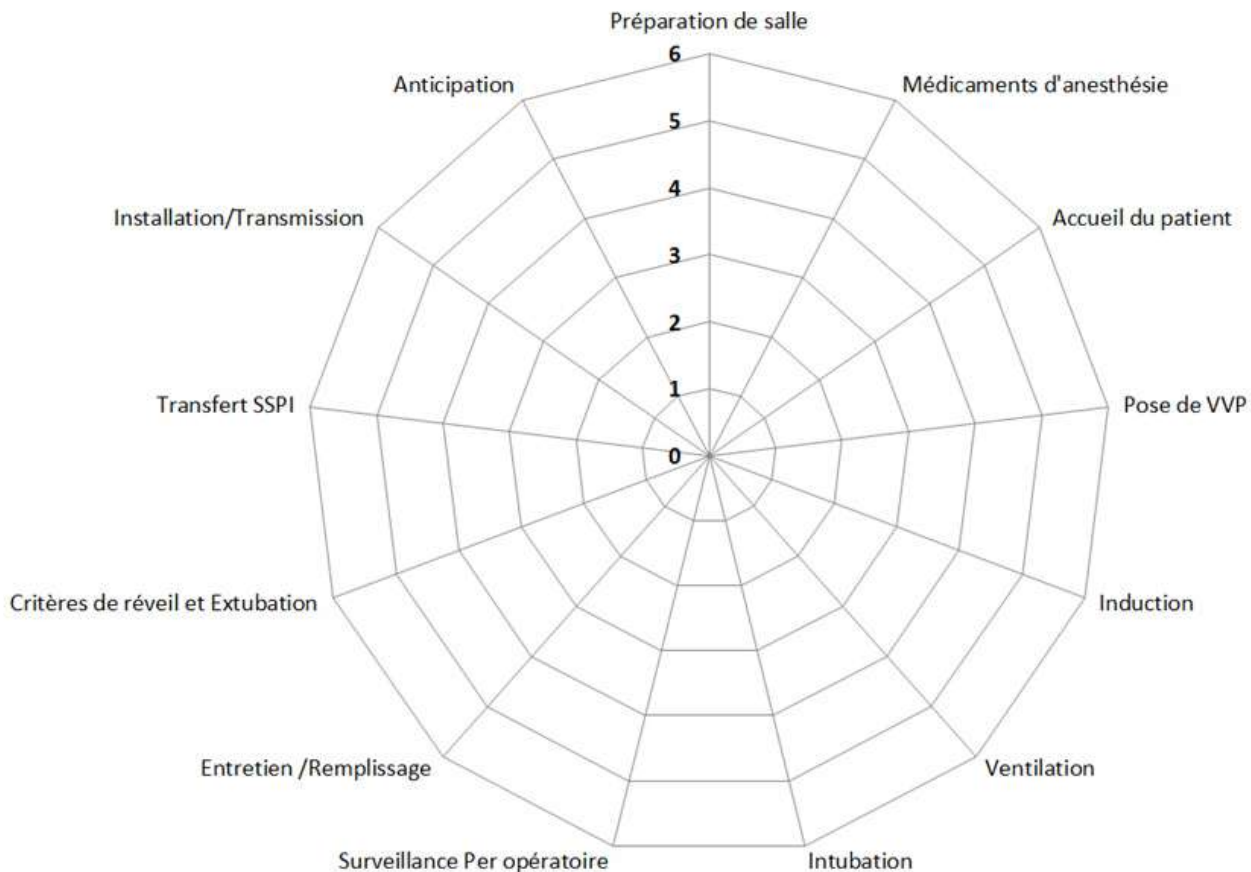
Préparation de salle

6
5
4
3
2
1
0

Médicaments d'anesthésie

Accueil du patient

Pose de VVP

Induction

Ventilation

Intubation

Surveillance Per opératoire

Entretien /Remplissage

Critères de réveil et Extubation

Transfert SSPI

Installation/Transmission

Anticipation